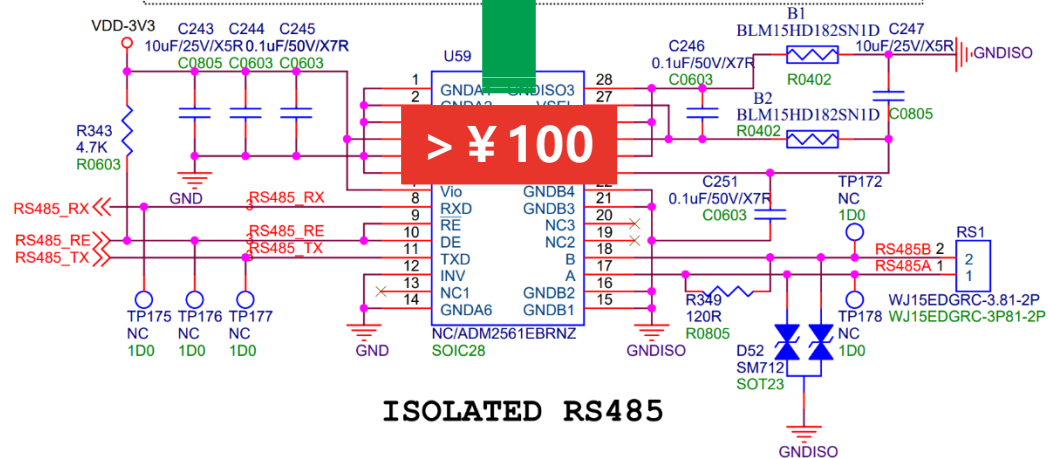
VDD-3V3

C243 C244 C245
10uF/25V/X5R 0.1uF/50V/X7R
C0805 C0603 C0603

U59

1 GNDA1 GNDISO3 28
2 GNDA2 VSEL 27

> ¥100

R343
4.7K
R0603

GND

RS485_RX
RS485_RE
RS485_TX

Vio
RXD
RE
DE
TXD
INV
NC1
GNDA6

9
8
10
11
12
13
14

GNDB4 22
GNDB3 21
NC3 20
NC2 19
B 18
A 17
GNDB2 16
GNDB1 15

NC/ADM2561EBRNZ
SOIC28

GND

GNDISO

TP175 TP176 TP177
NC NC NC
1D0 1D0 1D0

C246
0.1uF/50V/X7R
C0603

B1
BLM15HD182SN1D
R0402

B2
BLM15HD182SN1D
R0402

C247
10uF/25V/X5R
C0805

GNDISO

C251
0.1uF/50V/X7R
C0603

TP172
NC
1D0

RS1
RS485B 2
RS485A 1
2
1

R349
120R
R0805

TP178
NC
1D0

D52
SM712
SOT23

WJ15EDGRC-3.81-2P
WJ15EDGRC-3P81-2P

GNDISO

ISOLATED RS485